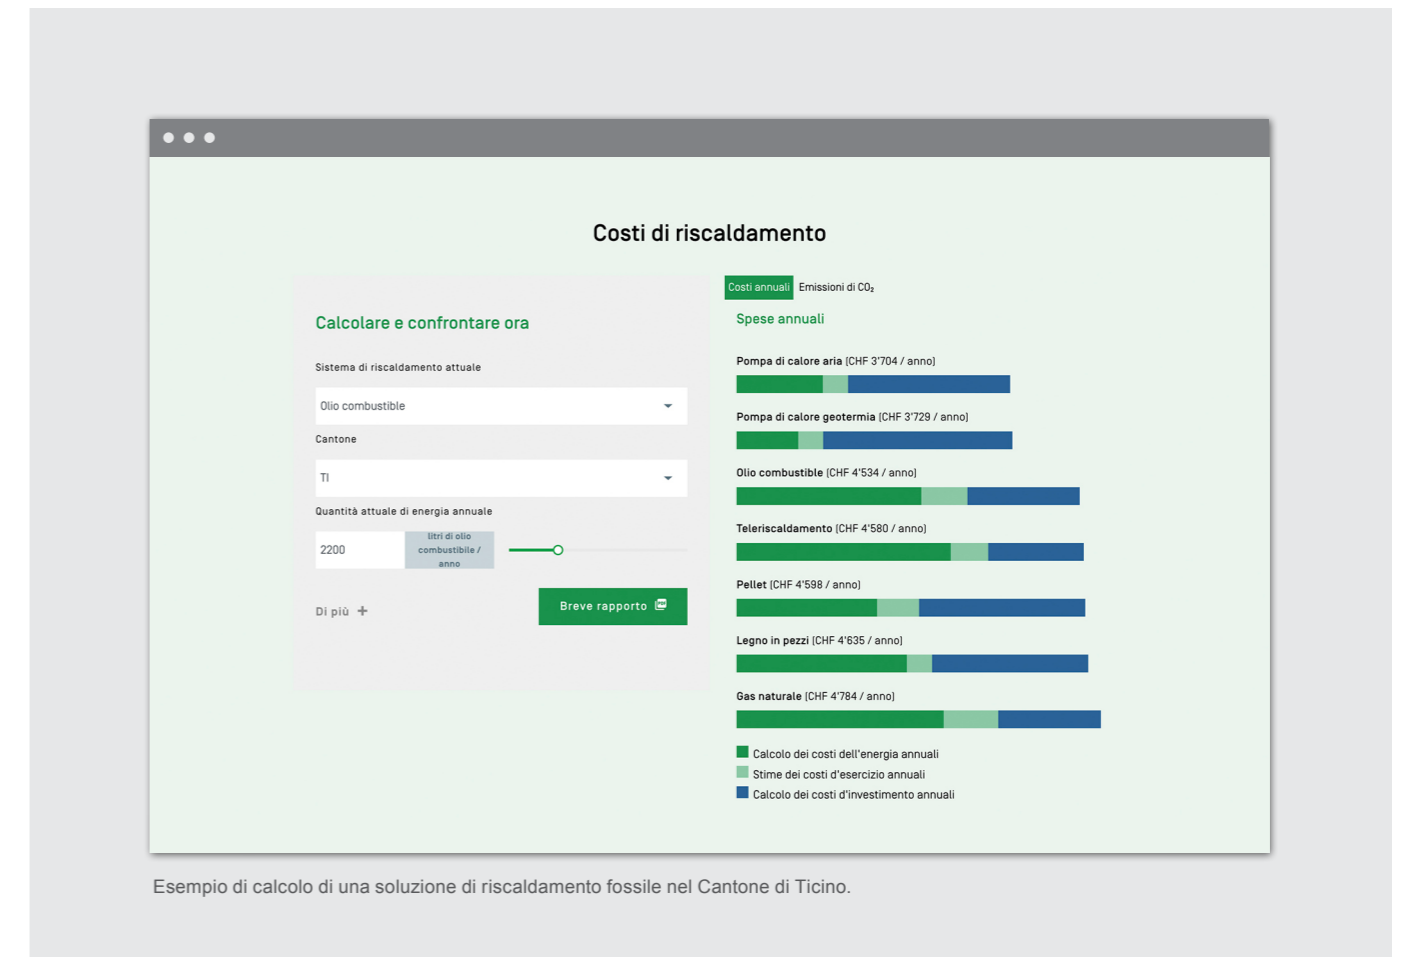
Costi di riscaldamento

Calcolare e confrontare ora

Sistema di riscaldamento attuale

Olio combustible

Cantone

TI

Quantità attuale di energia annuale

2200

litri di olio combustibile / anno

Di più +

Breve rapporto

Costi annuali

Emissioni di $CO_2$

Spese annuali

Pompa di calore aria (CHF 3'704 / anno)

Pompa di calore geotermia (CHF 3'729 / anno)

Olio combustible (CHF 4'534 / anno)

Teleriscaldamento (CHF 4'580 / anno)

Pellet (CHF 4'598 / anno)

Legno in pezzi (CHF 4'635 / anno)

Gas naturale (CHF 4'784 / anno)

Calcolo dei costi dell'energia annuali

Stime dei costi d'esercizio annuali

Calcolo dei costi d'investimento annuali

Esempio di calcolo di una soluzione di riscaldamento fossile nel Cantone di Ticino.